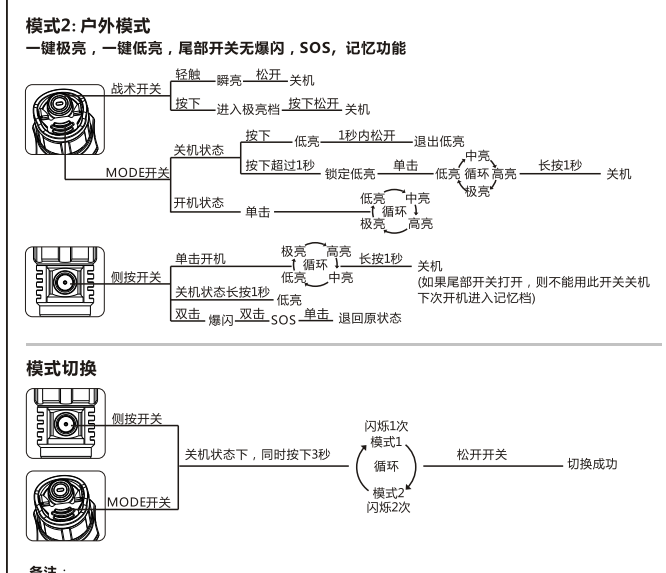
模式2: 户外模式
一键极亮，一键低亮，尾部开关无爆闪，SOS，记忆功能

战术开关
轻触 瞬亮 松开 关机
按下 进入极亮档 按下松开 关机

MODE开关
关机状态
按下 低亮 1秒内松开 退出低亮
按下超过1秒 锁定低亮 单击 低亮 中亮 循环 高亮 极亮 长按1秒 关机
开机状态 单击 低亮 中亮 循环 高亮 极亮

侧按开关
单击开机 极亮 高亮 循环 低亮 中亮 长按1秒 关机
(如果尾部开关打开，则不能用此开关关机下次开机进入记忆档)
关机状态长按1秒 低亮
双击 爆闪 双击 SOS 单击 退回原状态

模式切换

侧按开关
MODE开关
关机状态下，同时按下3秒
闪烁1次
模式1
循环
模式2
闪烁2次
松开开关
切换成功

备注：